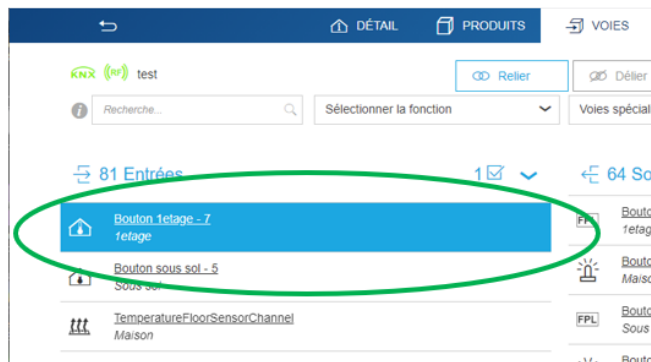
DÉTAIL PRODUITS VOIES

KNX (RF) test

Relier Délier

Recherche...

Sélectionner la fonction

Voies spécial

81 Entrées 1

64 So

Bouton 1etage - 7
1etage

Bouton sous sol - 5
Sous sol

TemperatureFloorSensorChannel
Maison

FPL Bouto
1eta

Bouto
Maiso

FPL Bouto
Sous

Bouto